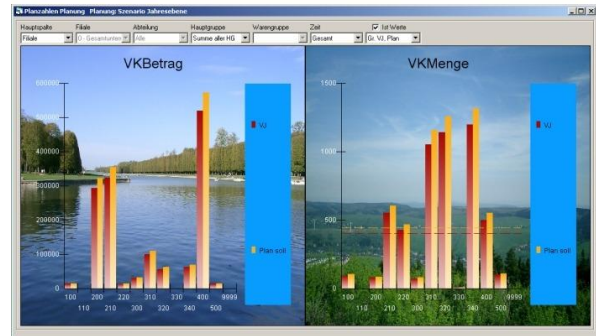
Planzahlen Planung Planung: Szenario Jahresebene

Hauptspalte | Filiale | Abteilung | Hauptgruppe | Warengruppe | Zeit | Ist Werte
Filiale | 0 - Gesamtunternehmen | Alle | Summe aller HG | | Gesamt | Gr. VJ, Plan

VKBetrag

600000
500000
400000
300000
200000
100000

100 200 220 310 330 400 9999
110 210 300 320 340 500

VJ

Plan soll

VKMenge

1500
1000
500

100 200 220 310 330 400 9999
110 210 300 320 340 500

VJ

Plan soll